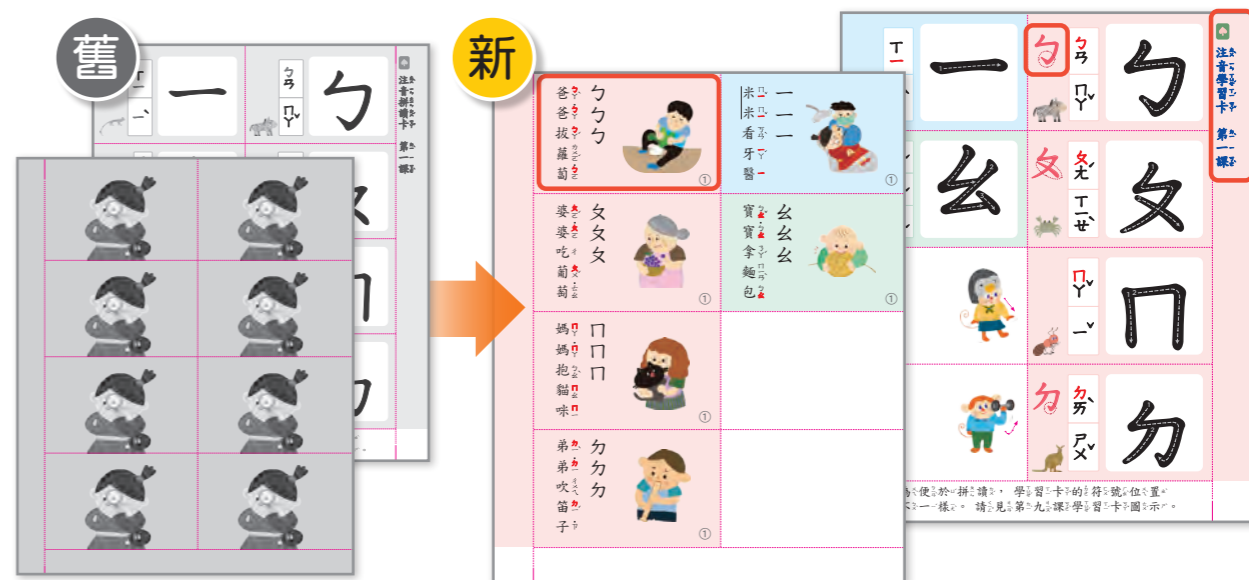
舊

ㄒ
ㄧ
一
ㄅㄢ
ㄇㄚ
ㄅ
注音學習卡
第一課
ㄨ
ㄇ
ㄉ

新

ㄅㄅㄅ
爸爸拔蘿蔔
①

ㄧㄧㄧ
米米看牙醫
①

ㄆㄆㄆ
婆婆吃葡萄
①

ㄠㄠㄠ
寶寶拿麵包
①

ㄇㄇㄇ
媽媽抱貓咪
①

ㄉㄉㄉ
弟弟吹笛子
①

ㄒ
ㄧ
一
ㄅ
ㄅㄢ
ㄇㄚ
ㄅ
注音學習卡
第一課
ㄠ
ㄆ
ㄆㄛ
ㄒㄧㄝ
ㄆ
ㄇㄚ
ㄧ
ㄇ
ㄉ
ㄉㄞ
ㄕㄨ
ㄉ

為便於拼讀，學習卡的符號位置
不一樣。請見第九課學習卡圖示。